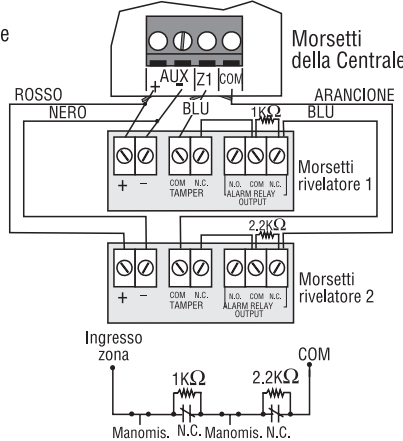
e

Morsetti della Centrale

AUX
+
-
Z1
COM

ROSSO
NERO
BLU
ARANCIONE
BLU
1K$\Omega$

+
-
COM N.C.
TAMPER
N.O. COM N.C.
ALARM RELAY OUTPUT

Morsetti rivelatore 1

2.2K$\Omega$

+
-
COM N.C.
TAMPER
N.O. COM N.C.
ALARM RELAY OUTPUT

Morsetti rivelatore 2

Ingresso zona
COM
1K$\Omega$
2.2K$\Omega$
Manomis. N.C. Manomis. N.C.